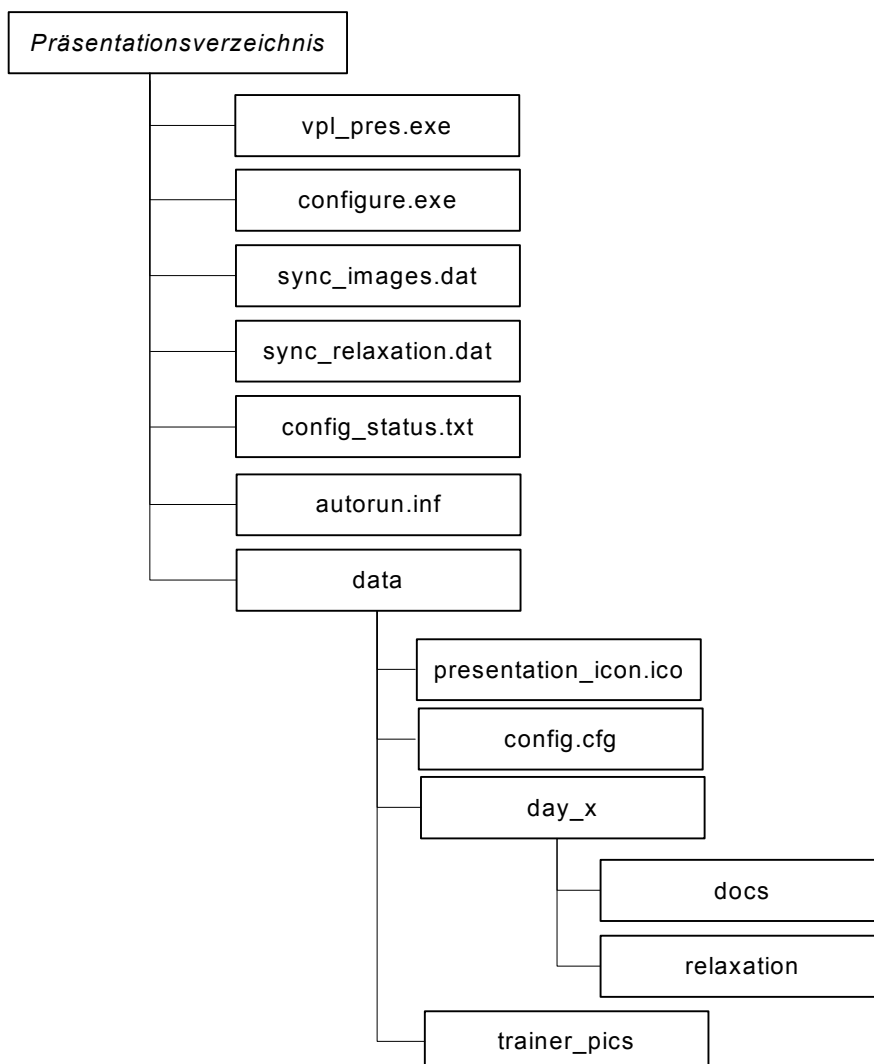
Präsentationsverzeichnis

vpl_pres.exe

configure.exe

sync_images.dat

sync_relaxation.dat

config_status.txt

autorun.inf

data

presentation_icon.ico

config.cfg

day_x

docs

relaxation

trainer_pics